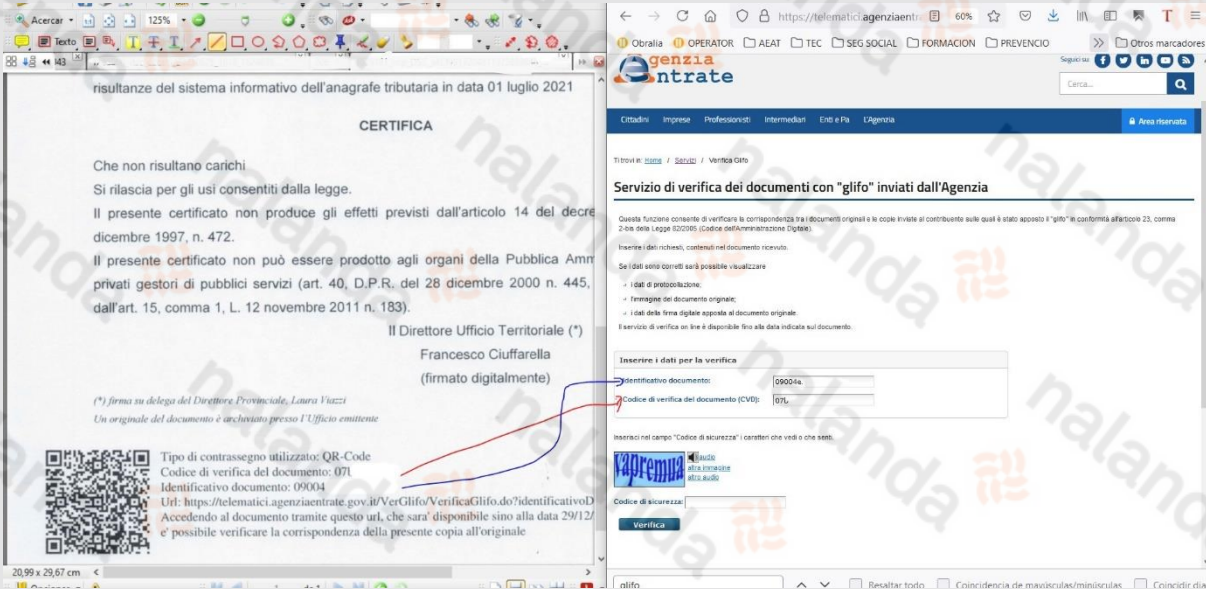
Acercar 125% Texto

risultanze del sistema informativo dell'anagrafe tributaria in data 01 luglio 2021

CERTIFICA

Che non risultano carichi
Si rilascia per gli usi consentiti dalla legge.
Il presente certificato non produce gli effetti previsti dall'articolo 14 del decre dicembre 1997, n. 472.
Il presente certificato non può essere prodotto agli organi della Pubblica Amm privati gestori di pubblici servizi (art. 40, D.P.R. del 28 dicembre 2000 n. 445, dall'art. 15, comma 1, L. 12 novembre 2011 n. 183).

Il Direttore Ufficio Territoriale (*)
Francesco Ciuffarella
(firmato digitalmente)

(*) firma su delega del Direttore Provinciale, Laura Viazzi
Un originale del documento è archiviato presso l'Ufficio emittente

Tipo di contrassegno utilizzato: QR-Code
Codice di verifica del documento: 07L
Identificativo documento: 09004
Url: https://telematici.agenziaentrate.gov.it/VerGlifo/VerificaGlifo.do?identificativoD
Accedendo al documento tramite questo url, che sara' disponibile sino alla data 29/12/
e' possibile verificare la corrispondenza della presente copia all'originale

20,99 x 29,67 cm

https://telematici.agenziaentr 60%

Obralia OPERATOR AEAT TEC SEG SOCIAL FORMACION PREVENCIO Otros marcadores

genzia ntrate

Seguici su:

Cerca...

Cittadini Imprese Professionisti Intermediari Enti e Pa L'Agenzia Area riservata

Ti trovi in: Home / Servizi / Verifica Glifo

Servizio di verifica dei documenti con "glifo" inviati dall'Agenzia

Questa funzione consente di verificare la corrispondenza tra i documenti originali e le copie inviate al contribuente sulle quali è stato apposto il "glifo" in conformità all'articolo 23, comma 2-bis della Legge 82/2005 (Codice dell'Amministrazione Digitale).

Inserire i dati richiesti, contenuti nel documento ricevuto.

Se i dati sono corretti sarà possibile visualizzare

i dati di protocollazione;
l'immagine del documento originale;
i dati della firma digitale apposta al documento originale.

Il servizio di verifica on line è disponibile fino alla data indicata sul documento.

Inserire i dati per la verifica
Identificativo documento: 09004a.
Codice di verifica del documento (CVD): 07L

Inserisci nel campo "Codice di sicurezza" i caratteri che vedi o che senti.

vapremua

audio
altra immagine
altro audio

Codice di sicurezza:

Verifica

glifo

Resaltar todo Coincidencia de mayúsculas/minúsculas Coincidir dia